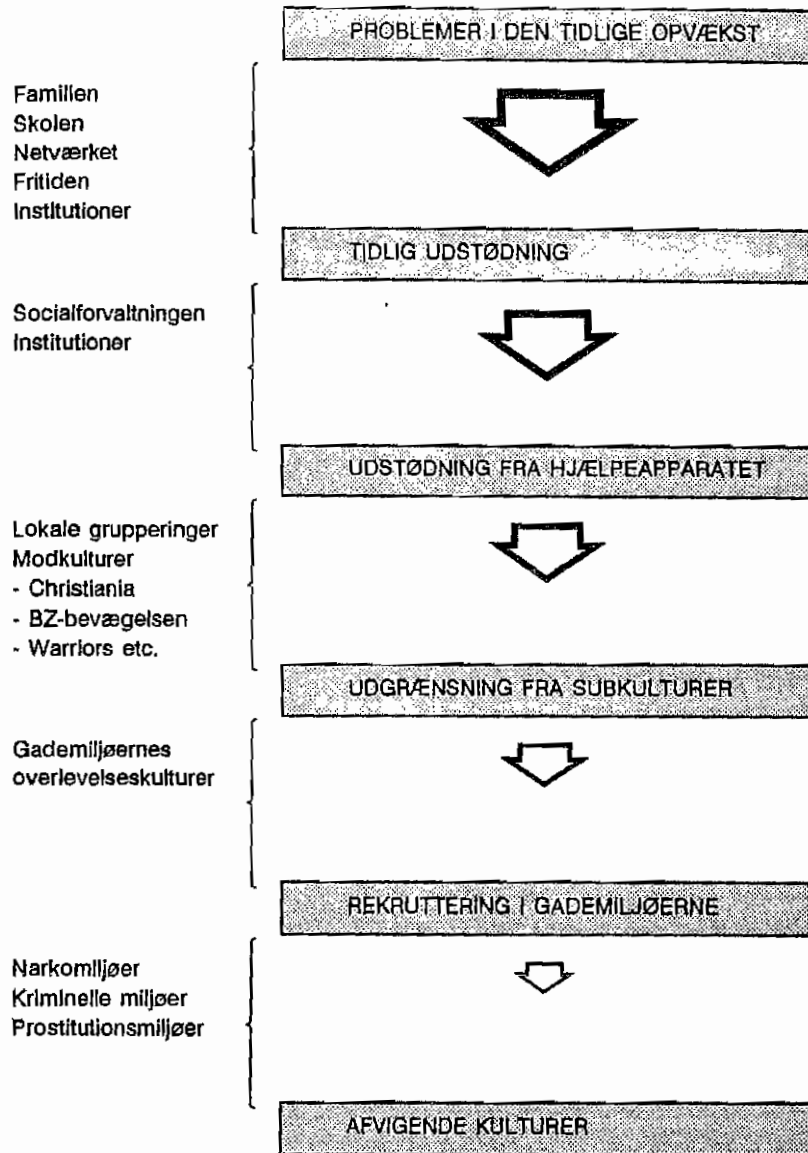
PROBLEMER I DEN TIDLIGE OPVÆKST

Familien
Skolen
Netværket
Fritiden
Institutioner

TIDLIG UDSTØDNING

Socialforvaltningen
Institutioner

UDSTØDNING FRA HJÆLPEAPPARATET

Lokale grupperinger
Modkulturer
- Christiania
- BZ-bevægelsen
- Warriors etc.

UDGRÆNSNING FRA SUBKULTURER

Gademiljøernes overlevelseskulturer

REKRUTTERING I GADEMILJØERNE

Narkomiljøer
Kriminelle miljøer
Prostitutionsmiljøer

AFVIGENDE KULTURER